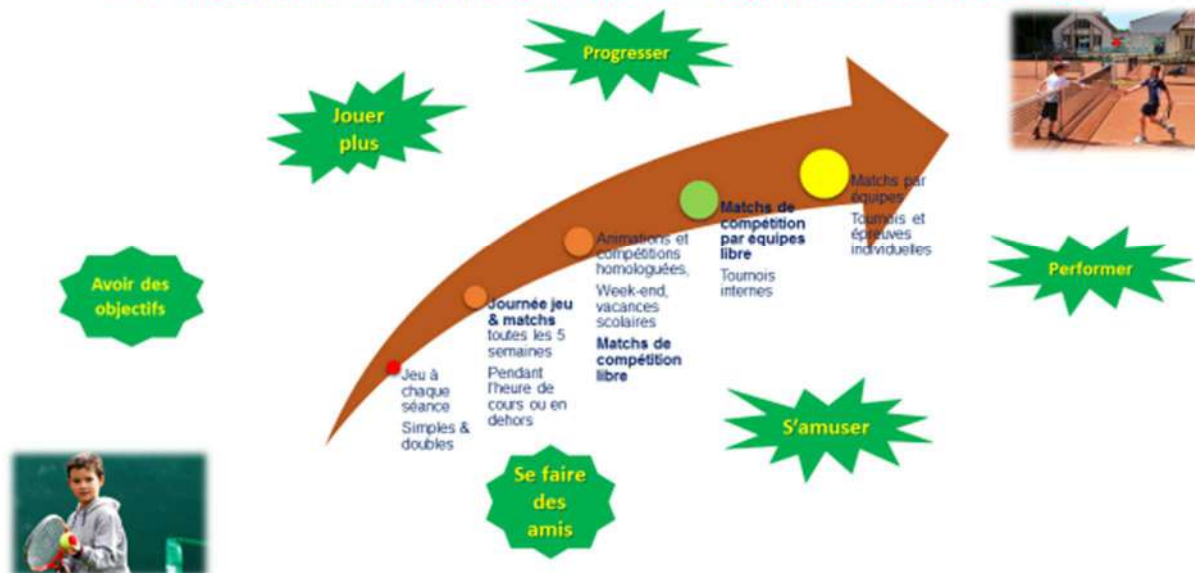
Progresser

Jouer plus

Avoir des objectifs

Jeu à chaque séance

Simples & doubles

Journée jeu & matchs toutes les 5 semaines

Pendant l'heure de cours ou en dehors

Animations et compétitions homologuées,

Week-end, vacances scolaires

Matchs de compétition libre

Matchs de compétition par équipes libre

Tournois internes

Matchs par équipes

Tournois et épreuves individuelles

Performer

S'amuser

Se faire des amis